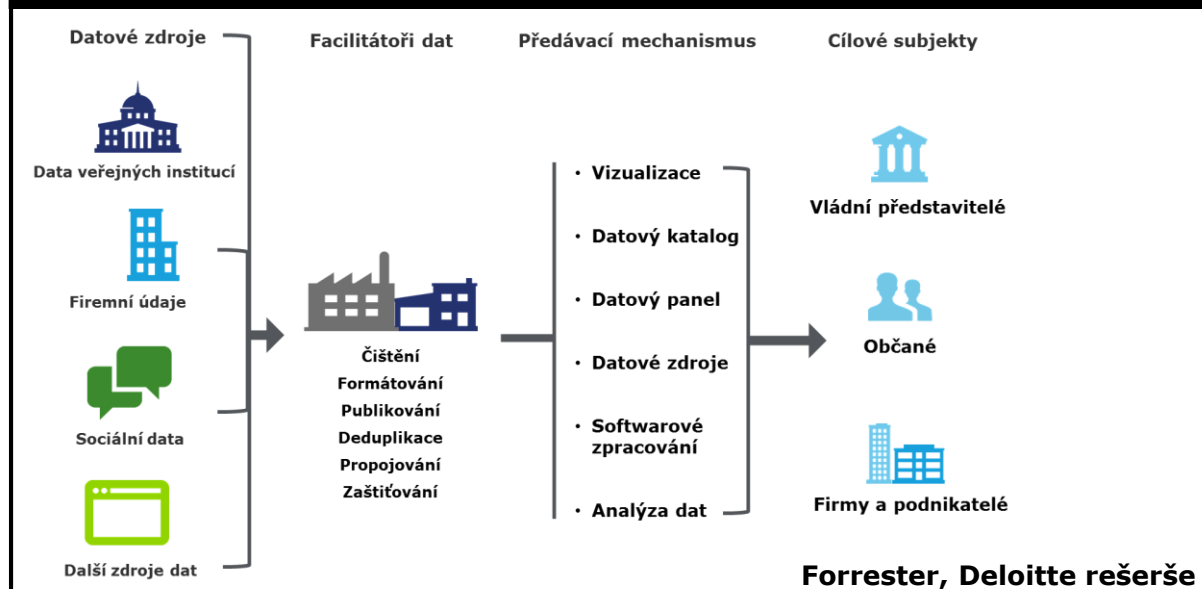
Datové zdroje

Data veřejných institucí

Firemní údaje

Sociální data

Další zdroje dat

Facilitátoři dat

Čištění
Formátování
Publikování
Deduplikace
Propojování
Zaštiťování

Předávací mechanismus

• Vizualizace
• Datový katalog
• Datový panel
• Datové zdroje
• Softwarové zpracování
• Analýza dat

Cílové subjekty

Vládní představitelé

Občané

Firmy a podnikatelé

Forrester, Deloitte rešerše